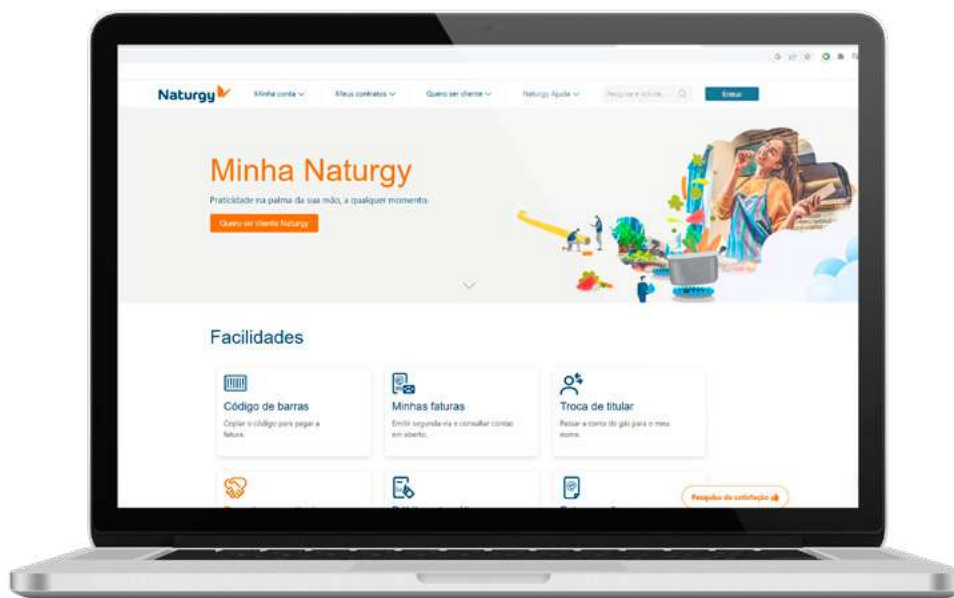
Naturgy
Minha conta
Meus contratos
Quero ser cliente
Naturgy Ajuda
Pesquise e achse...
Entrar

Minha Naturgy
Praticidade na palma da sua mão, a qualquer momento.
Quero ser cliente Naturgy

Facilidades

Código de barras
Copiar o código para pagar a fatura.

Minhas faturas
Emitir segunda via e consultar contas em aberto.

Troca de titular
Passar a conta de gás para o meu nome.

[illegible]

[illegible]

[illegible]

Pesquisa de satisfação